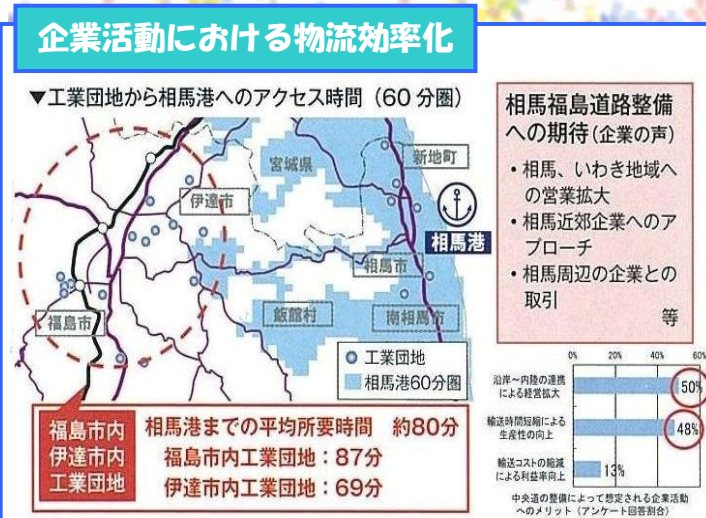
企業活動における物流効率化

▼工業団地から相馬港へのアクセス時間（60分圏）

宮城県
新地町
伊達市
相馬港
相馬市
福島市
飯舘村
南相馬市

工業団地
相馬港60分圏

福島市内
伊達市内
工業団地

相馬港までの平均所要時間　約80分
福島市内工業団地：87分
伊達市内工業団地：69分

相馬福島道路整備への期待（企業の声）
・相馬、いわき地域への営業拡大
・相馬近郊企業へのアプローチ
・相馬周辺の企業との取引
等

| | 0% | 20% | 40% | 60% |
|---|---|---|---|---|
| 沿岸～内陸の連携による経営拡大 | 50% | | | |
| 輸送時間短縮による生産性の向上 | 48% | | | |
| 輸送コストの節減による利益率向上 | 13% | | | |

中央道の整備によって想定される企業活動へのメリット（アンケート回答割合）